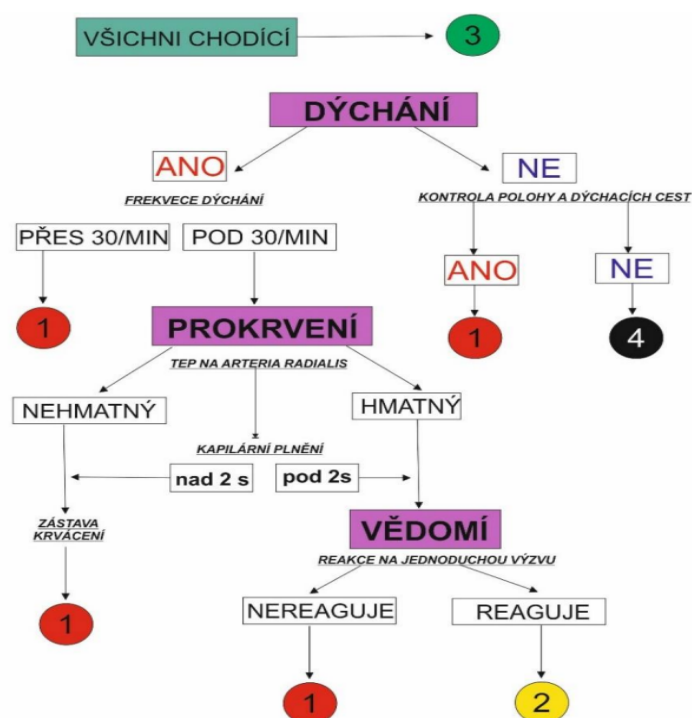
VŠICHNI CHODÍCÍ

3

DÝCHÁNÍ

ANO

NE

FREKVECE DÝCHÁNÍ

KONTROLA POLOHY A DÝCHACÍCH CEST

PŘES 30/MIN

POD 30/MIN

ANO

NE

1

PROKRVENÍ

1

4

TEP NA ARTERIA RADIALIS

NEHMATNÝ

HMATNÝ

KAPILÁRNÍ PLNĚNÍ

nad 2 s

pod 2s

ZÁSTAVA KRVÁCENÍ

VĚDOMÍ

REAKCE NA JEDNODUCHOU VÝZVU

1

NEREAGUJE

REAGUJE

1

2